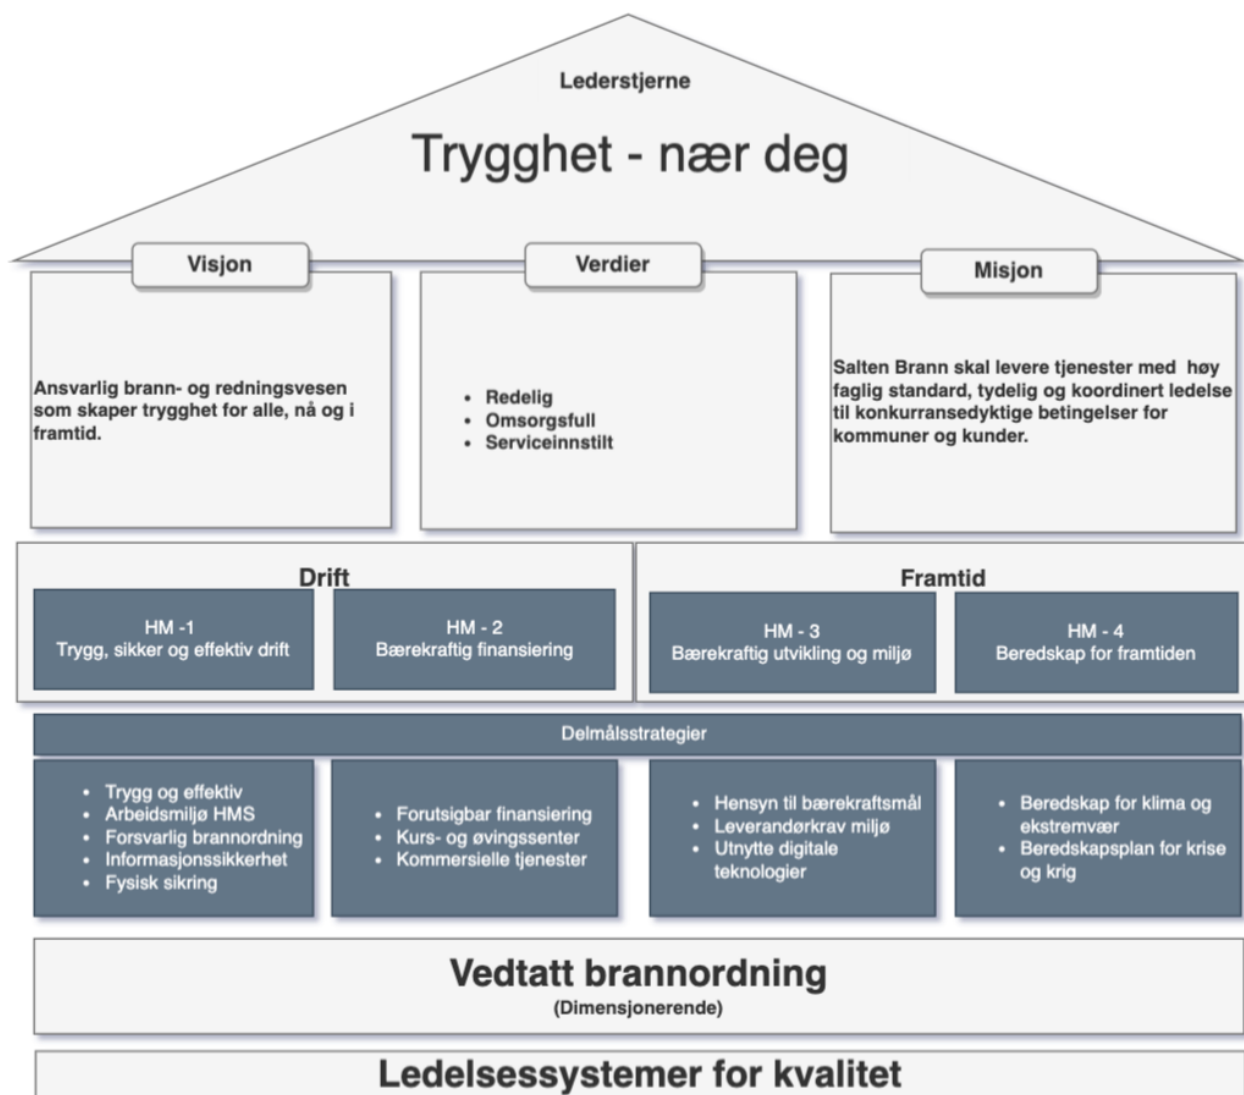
Lederstjerne

Trygghet - nær deg

Visjon

Ansvarlig brann- og redningsvesen som skaper trygghet for alle, nå og i framtid.

Verdier

- Redelig
- Omsorgsfull
- Serviceinnstilt

Misjon

Salten Brann skal levere tjenester med høy faglig standard, tydelig og koordinert ledelse til konkurransedyktige betingelser for kommuner og kunder.

Drift

HM -1
Trygg, sikker og effektiv drift

HM - 2
Bærekraftig finansiering

Framtid

HM - 3
Bærekraftig utvikling og miljø

HM - 4
Beredskap for framtiden

Delmålsstrategier

- Trygg og effektiv
- Arbeidsmiljø HMS
- Forsvarlig brannordning
- Informasjonssikkerhet
- Fysisk sikring

- Forutsigbar finansiering
- Kurs- og øvingssenter
- Kommersielle tjenester

- Hensyn til bærekraftsmål
- Leverandørkrav miljø
- Utnytte digitale teknologier

- Beredskap for klima og ekstremvær
- Beredskapsplan for krise og krig

Vedtatt brannordning
(Dimensjonerende)

Ledelsessystemer for kvalitet